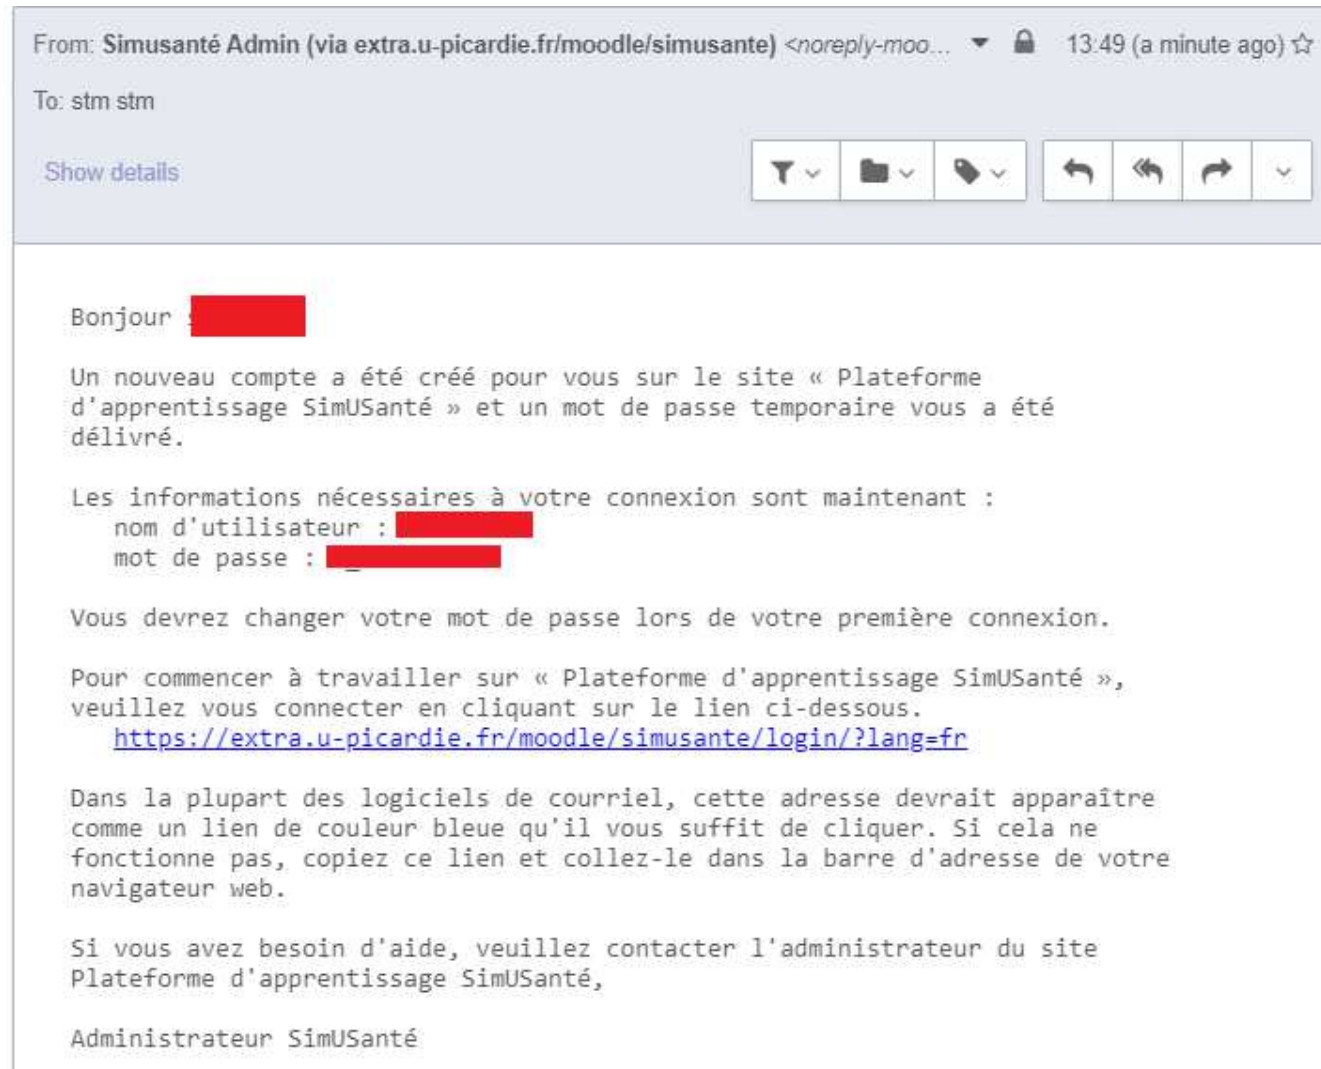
From: Simusanté Admin (via extra.u-picardie.fr/moodle/simusante) <noreply-moo...   13:49 (a minute ago) ☆

To: stm stm

Show details

Bonjour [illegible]

Un nouveau compte a été créé pour vous sur le site « Plateforme d'apprentissage SimUSanté » et un mot de passe temporaire vous a été délivré.

Les informations nécessaires à votre connexion sont maintenant :
nom d'utilisateur : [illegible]
mot de passe : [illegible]

Vous devrez changer votre mot de passe lors de votre première connexion.

Pour commencer à travailler sur « Plateforme d'apprentissage SimUSanté », veuillez vous connecter en cliquant sur le lien ci-dessous.
https://extra.u-picardie.fr/moodle/simusante/login/?lang=fr

Dans la plupart des logiciels de courriel, cette adresse devrait apparaître comme un lien de couleur bleue qu'il vous suffit de cliquer. Si cela ne fonctionne pas, copiez ce lien et collez-le dans la barre d'adresse de votre navigateur web.

Si vous avez besoin d'aide, veuillez contacter l'administrateur du site Plateforme d'apprentissage SimUSanté,

Administrateur SimUSanté